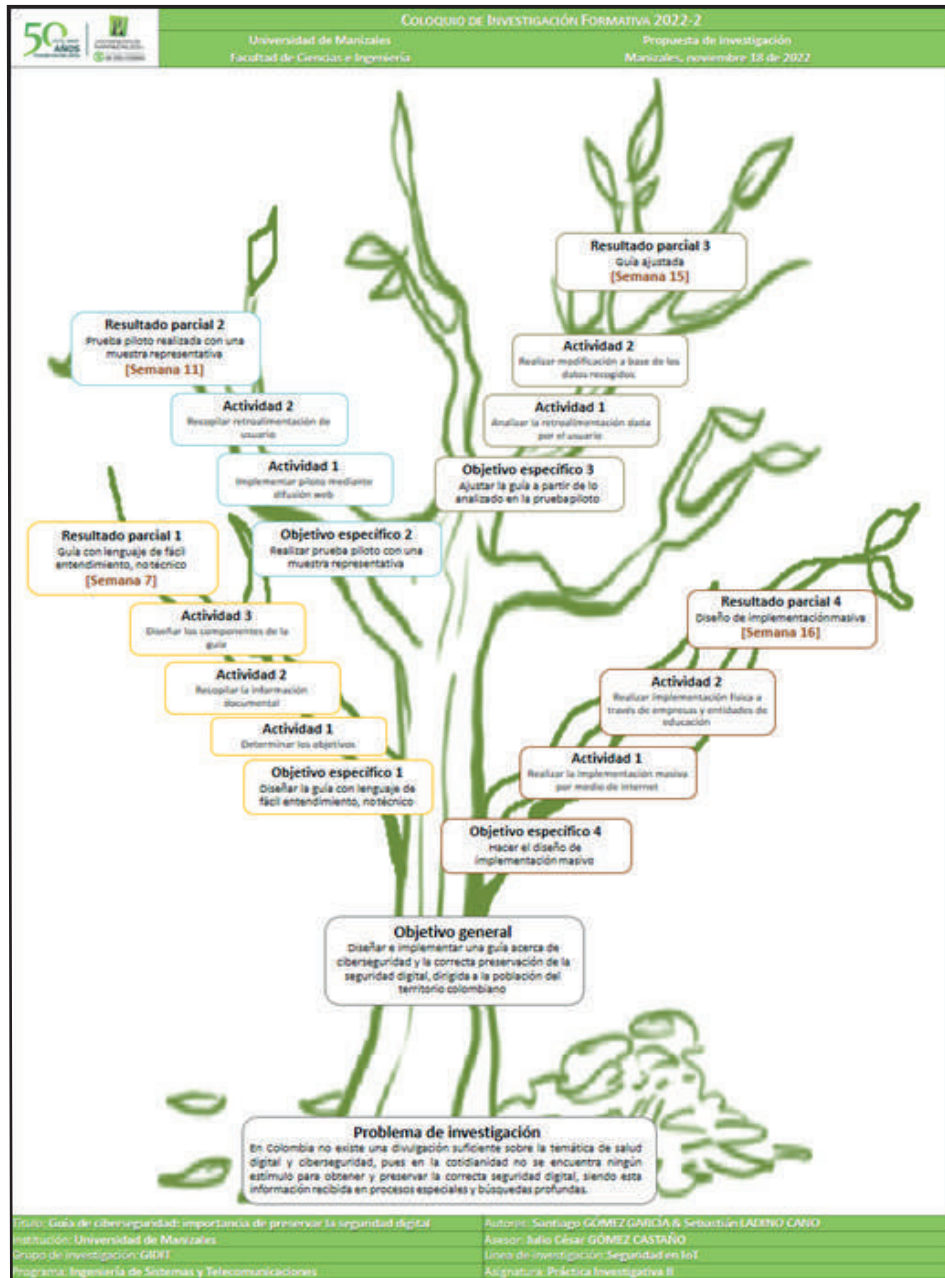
50 AÑOS

COLOQUIO DE INVESTIGACIÓN FORMATIVA 2022-2

Universidad de Manizales
Facultad de Ciencias e Ingeniería

Propuesta de investigación
Manizales, noviembre 18 de 2022

Resultado parcial 3
Guía ajustada
[Semana 15]

Actividad 2
Realizar modificación a base de los datos recogidos

Actividad 1
Analizar la retroalimentación dada por el usuario

Objetivo específico 3
Ajustar la guía a partir de lo analizado en la prueba piloto

Resultado parcial 2
Prueba piloto realizada con una muestra representativa
[Semana 11]

Actividad 2
Recopilar retroalimentación de usuario

Actividad 1
Implementar piloto mediante difusión web

Objetivo específico 2
Realizar prueba piloto con una muestra representativa

Resultado parcial 1
Guía con lenguaje de fácil entendimiento, no técnico
[Semana 7]

Actividad 3
Diseñar los componentes de la guía

Actividad 2
Recopilar la información documental

Actividad 1
Determinar los objetivos

Objetivo específico 1
Diseñar la guía con lenguaje de fácil entendimiento, no técnico

Resultado parcial 4
Diseño de implementaciónmasiva
[Semana 16]

Actividad 2
Realizar implementación física a través de empresas y entidades de educación

Actividad 1
Realizar la implementación masiva por medio de internet

Objetivo específico 4
Hacer el diseño de implementación masivo

Objetivo general
Diseñar e implementar una guía acerca de ciberseguridad y la correcta preservación de la seguridad digital, dirigida a la población del territorio colombiano

Problema de investigación
En Colombia no existe una divulgación suficiente sobre la temática de salud digital y ciberseguridad, pues en la cotidianidad no se encuentra ningún estímulo para obtener y preservar la correcta seguridad digital, siendo esta información recibida en procesos especiales y búsquedas profundas.

Título: Guía de ciberseguridad: importancia de preservar la seguridad digital
Institución: Universidad de Manizales
Grupo de investigación: GIDII
Programa: Ingeniería de Sistemas y Telecomunicaciones

Autores: Santiago GÓMEZ GARCÍA & Sebastián LADINO CANO
Asesor: Julio César GÓMEZ CASTAÑO
Línea de investigación: Seguridad en IoT
Asignatura: Práctica Investigativa II